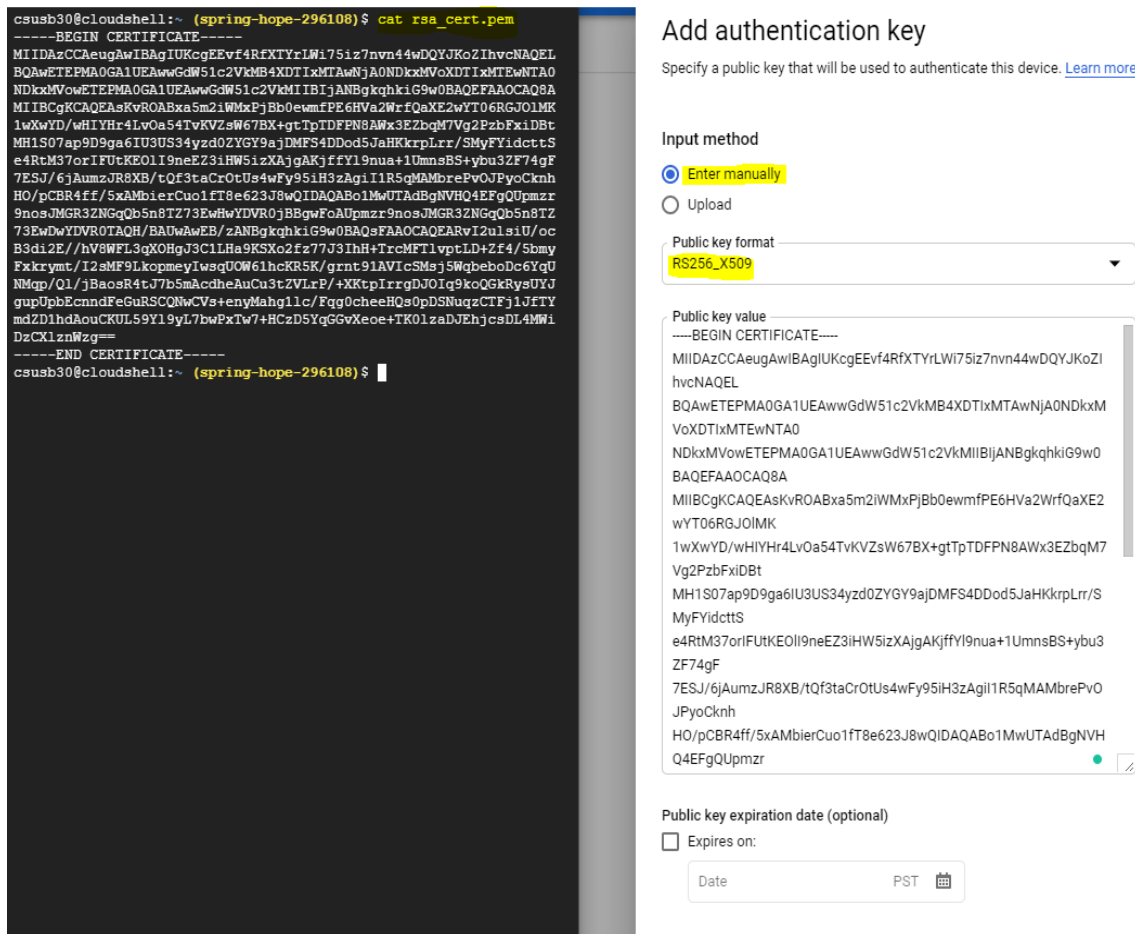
csusb30@cloudshell:~ (spring-hope-296108)$ cat rsa_cert.pem
-----BEGIN CERTIFICATE-----
MIIDAzCCAeugAwIBAgIUKcgEEvf4RfXTYrLWi75iz7nvn44wDQYJKoZIhvcNAQEL
BQAwETEPMA0GA1UEAwwGdW51c2VkMB4XDTIxMTAwNjA0NDkxMVoXDTIxMTEwNTA0
NDkxMVowETEPMA0GA1UEAwwGdW51c2VkMIIBIjANBgkqhkiG9w0BAQEFAAOCAQ8A
MIIBCgKCAQEAsKvROABxa5m2iWMxPjBb0ewmfPE6HVa2WrfQaXE2wYT06RGJOlMK
1wXwYD/wHIYHr4LvOa54TvKVZsW67BX+gtTpTDFPN8AWx3EZbqM7Vg2PzbFxiDBt
MH1S07ap9D9ga6IU3US34yzd0ZYGY9ajDMFS4DDod5JaHKkrpLrr/SMyFYidcttS
e4RtM37orIFUtKEOlI9neEZ3iHW5izXAjgAKjffYl9nua+1UmnsBS+ybu3ZF74gF
7ESJ/6jAumzJR8XB/tQf3taCrOtUs4wFy95iH3zAgiI1R5qMAMbrePvOJPyoCknh
HO/pCBR4ff/5xAMbierCuo1fT8e623J8wQIDAQABo1MwUTAdBgNVHQ4EFgQUpmzr
9nosJMGR3ZNGqQb5n8TZ73EwHwYDVR0jBBgwFoAUpmzr9nosJMGR3ZNGqQb5n8TZ
73EwDwYDVR0TAQH/BAUwAwEB/zANBgkqhkiG9w0BAQsFAAOCAQEARvI2ulsiU/oc
B3di2E//hV8WFL3gXOHgJ3C1LHa9KSXo2fz77J3IhH+TrcMFTlvptLD+Zf4/5bmy
Fxkrymt/I2sMF9LkopmeyIwsqUOW61hcKR5K/grnt91AVIcSMsj5WqbeboDc6YqU
NMqp/Ql/jBaosR4tJ7b5mAcdheAuCu3tZVLrP/+XKtpIrrgDJOIq9koQGkRysUYJ
gupUpbEcnndFeGuRSCQNwCVs+enyMahg1lc/Fqg0cheeHQs0pDSNuqzCTFj1JfTY
mdZD1hdAouCKUL59Yl9yL7bwPxTw7+HCzD5YqGGvXeoe+TK0lzaDJEhjcsDL4MWi
DzCXlznWzg==
-----END CERTIFICATE-----
csusb30@cloudshell:~ (spring-hope-296108)$

Add authentication key

Specify a public key that will be used to authenticate this device. Learn more

Input method

Enter manually

Upload

Public key format

RS256_X509

Public key value

-----BEGIN CERTIFICATE-----
MIIDAzCCAeugAwIBAgIUKcgEEvf4RfXTYrLWi75iz7nvn44wDQYJKoZIhvcNAQEL
BQAwETEPMA0GA1UEAwwGdW51c2VkMB4XDTIxMTAwNjA0NDkxMVoXDTIxMTEwNTA0
NDkxMVowETEPMA0GA1UEAwwGdW51c2VkMIIBIjANBgkqhkiG9w0BAQEFAAOCAQ8A
MIIBCgKCAQEAsKvROABxa5m2iWMxPjBb0ewmfPE6HVa2WrfQaXE2wYT06RGJOlMK
1wXwYD/wHIYHr4LvOa54TvKVZsW67BX+gtTpTDFPN8AWx3EZbqM7Vg2PzbFxiDBt
MH1S07ap9D9ga6IU3US34yzd0ZYGY9ajDMFS4DDod5JaHKkrpLrr/SMyFYidcttS
e4RtM37orIFUtKEOlI9neEZ3iHW5izXAjgAKjffYl9nua+1UmnsBS+ybu3ZF74gF
7ESJ/6jAumzJR8XB/tQf3taCrOtUs4wFy95iH3zAgiI1R5qMAMbrePvOJPyoCknh
HO/pCBR4ff/5xAMbierCuo1fT8e623J8wQIDAQABo1MwUTAdBgNVHQ4EFgQUpmzr

Public key expiration date (optional)

Expires on:

Date PST